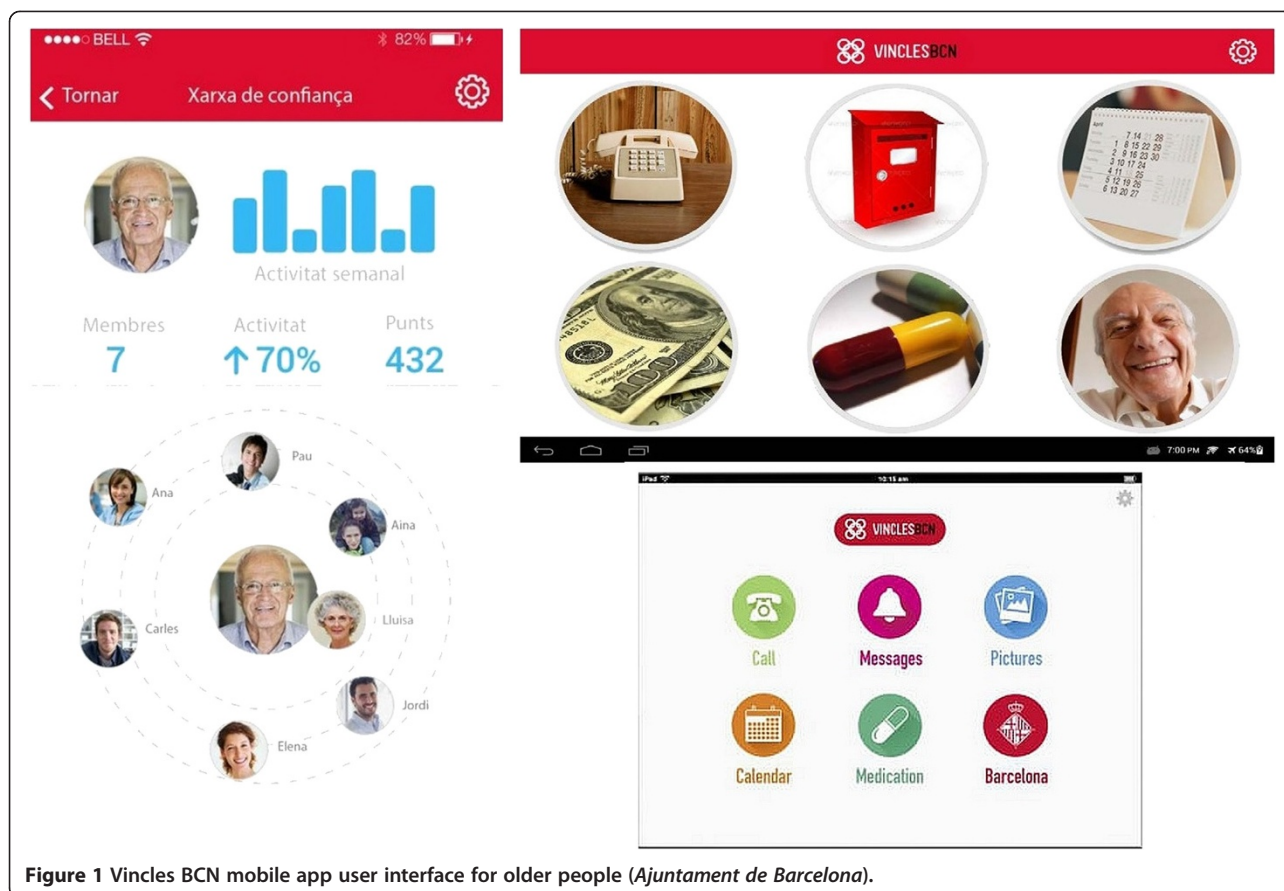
●●●●○ BELL 82%

Tornar Xarxa de confiança

Activitat semanal

Membres
7

Activitat
↑70%

Punts
432

Pau

Ana

Aina

Carles

Lluisa

Jordi

Elena

VINCLESBCN

7:00 PM 64%

iPad 10:15 am

VINCLESBCN

Call

Messages

Pictures

Calendar

Medication

Barcelona

**Figure 1 Vincles BCN mobile app user interface for older people (*Ajuntament de Barcelona*).**